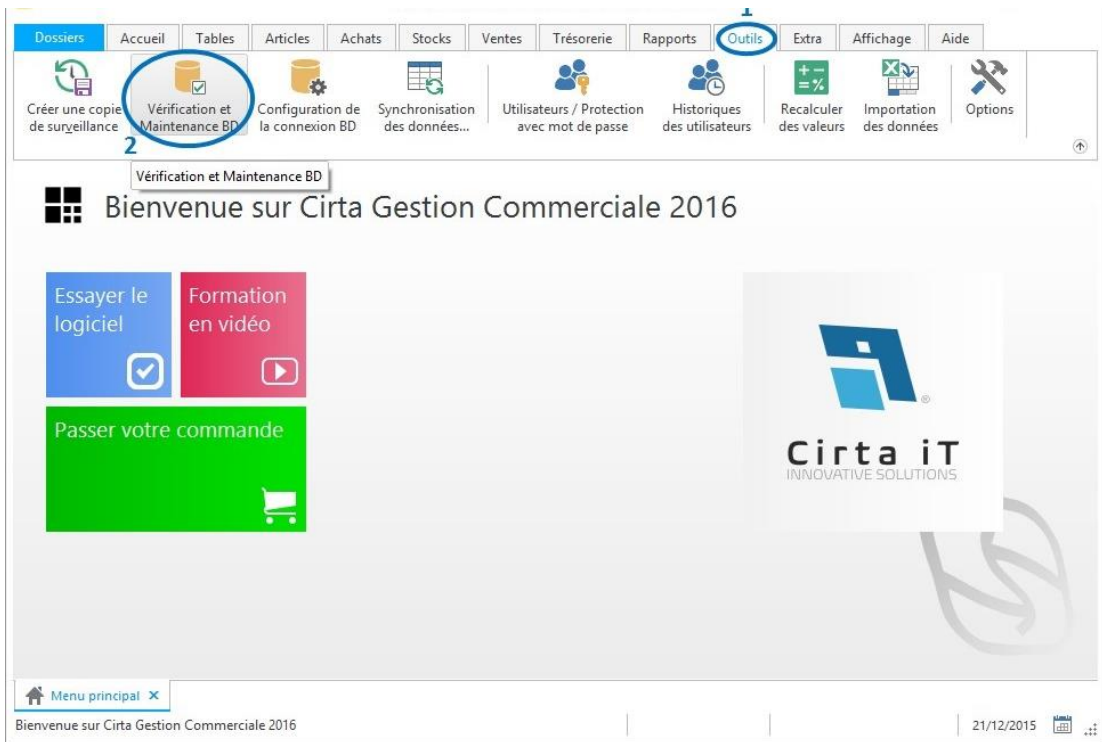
1

Dossiers | Accueil | Tables | Articles | Achats | Stocks | Ventes | Trésorerie | Rapports | Outils | Extra | Affichage | Aide

Créer une copie de surveillance

Vérification et Maintenance BD

Configuration de la connexion BD

Synchronisation des données...

Utilisateurs / Protection avec mot de passe

Historiques des utilisateurs

Recalculer des valeurs

Importation des données

Options

2

Vérification et Maintenance BD

Bienvenue sur Cirta Gestion Commerciale 2016

Essayer le logiciel

Formation en vidéo

Passer votre commande

Cirta iT
INNOVATIVE SOLUTIONS

Menu principal ×

Bienvenue sur Cirta Gestion Commerciale 2016

21/12/2015